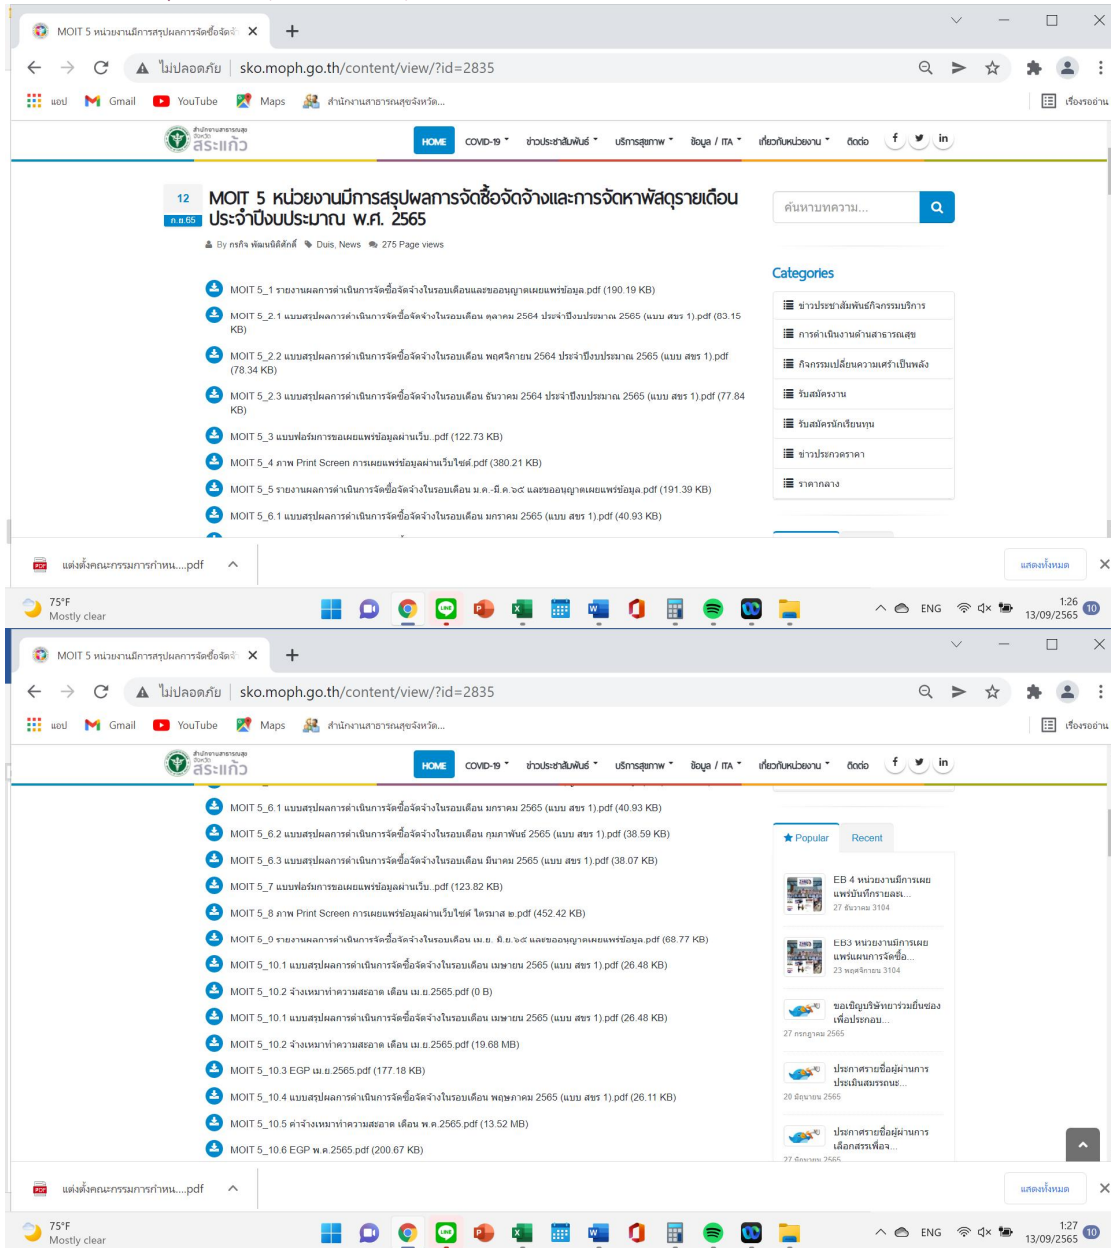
MOIT 5 หน่วยงานมีการสรุปผลการจัดซื้อจัด ×
+
ไม่ปลอดภัย | sko.moph.go.th/content/view/?id=2835
แอป Gmail YouTube Maps สำนักงานสาธารณสุขจังหวัด...
เรื่องรออ่าน
สำนักงานสาธารณสุข จังหวัด สระแก้ว
HOME COVID-19 ข่าวประชาสัมพันธ์ บริการสุขภาพ ข้อมูล / ITA เกี่ยวกับหน่วยงาน ติดต่อ

12 ก.ย.65
MOIT 5 หน่วยงานมีการสรุปผลการจัดซื้อจัดจ้างและการจัดหาพัสดุรายเดือน ประจำปีงบประมาณ พ.ศ. 2565
By กรกิจ พัฒนนิติศักดิ์ Duis, News 275 Page views

MOIT 5_1 รายงานผลการดำเนินการจัดซื้อจัดจ้างในรอบเดือนและขออนุญาตเผยแพร่ข้อมูล.pdf (190.19 KB)
MOIT 5_2.1 แบบสรุปผลการดำเนินการจัดซื้อจัดจ้างในรอบเดือน ตุลาคม 2564 ประจำปีงบประมาณ 2565 (แบบ สขร 1).pdf (83.15 KB)
MOIT 5_2.2 แบบสรุปผลการดำเนินการจัดซื้อจัดจ้างในรอบเดือน พฤศจิกายน 2564 ประจำปีงบประมาณ 2565 (แบบ สขร 1).pdf (78.34 KB)
MOIT 5_2.3 แบบสรุปผลการดำเนินการจัดซื้อจัดจ้างในรอบเดือน ธันวาคม 2564 ประจำปีงบประมาณ 2565 (แบบ สขร 1).pdf (77.84 KB)
MOIT 5_3 แบบฟอร์มการขอเผยแพร่ข้อมูลผ่านเว็บ..pdf (122.73 KB)
MOIT 5_4 ภาพ Print Screen การเผยแพร่ข้อมูลผ่านเว็บไซต์.pdf (380.21 KB)
MOIT 5_5 รายงานผลการดำเนินการจัดซื้อจัดจ้างในรอบเดือน ม.ค.-มี.ค.๖๕ และขออนุญาตเผยแพร่ข้อมูล.pdf (191.39 KB)
MOIT 5_6.1 แบบสรุปผลการดำเนินการจัดซื้อจัดจ้างในรอบเดือน มกราคม 2565 (แบบ สขร 1).pdf (40.93 KB)

ค้นหาบทความ...
Categories
ข่าวประชาสัมพันธ์กิจกรรมบริการ
การดำเนินงานด้านสาธารณสุข
กิจกรรมเปลี่ยนความเศร้าเป็นพลัง
รับสมัครงาน
รับสมัครนักเรียนทุน
ข่าวประกวดราคา
ราคากลาง

แต่งตั้งคณะกรรมการกำหน....pdf
แสดงทั้งหมด
75°F Mostly clear
ENG 1:26 13/09/2565 10

MOIT 5 หน่วยงานมีการสรุปผลการจัดซื้อจัด ×
+
ไม่ปลอดภัย | sko.moph.go.th/content/view/?id=2835
แอป Gmail YouTube Maps สำนักงานสาธารณสุขจังหวัด...
เรื่องรออ่าน
สำนักงานสาธารณสุข จังหวัด สระแก้ว
HOME COVID-19 ข่าวประชาสัมพันธ์ บริการสุขภาพ ข้อมูล / ITA เกี่ยวกับหน่วยงาน ติดต่อ

MOIT 5_6.1 แบบสรุปผลการดำเนินการจัดซื้อจัดจ้างในรอบเดือน มกราคม 2565 (แบบ สขร 1).pdf (40.93 KB)
MOIT 5_6.2 แบบสรุปผลการดำเนินการจัดซื้อจัดจ้างในรอบเดือน กุมภาพันธ์ 2565 (แบบ สขร 1).pdf (38.59 KB)
MOIT 5_6.3 แบบสรุปผลการดำเนินการจัดซื้อจัดจ้างในรอบเดือน มีนาคม 2565 (แบบ สขร 1).pdf (38.07 KB)
MOIT 5_7 แบบฟอร์มการขอเผยแพร่ข้อมูลผ่านเว็บ..pdf (123.82 KB)
MOIT 5_8 ภาพ Print Screen การเผยแพร่ข้อมูลผ่านเว็บไซต์ ไตรมาส ๒.pdf (452.42 KB)
MOIT 5_9 รายงานผลการดำเนินการจัดซื้อจัดจ้างในรอบเดือน เม.ย.-มิ.ย.๖๕ และขออนุญาตเผยแพร่ข้อมูล.pdf (68.77 KB)
MOIT 5_10.1 แบบสรุปผลการดำเนินการจัดซื้อจัดจ้างในรอบเดือน เมษายน 2565 (แบบ สขร 1).pdf (26.48 KB)
MOIT 5_10.2 จ้างเหมาทำความสะอาด เดือน เม.ย.2565.pdf (0 B)
MOIT 5_10.1 แบบสรุปผลการดำเนินการจัดซื้อจัดจ้างในรอบเดือน เมษายน 2565 (แบบ สขร 1).pdf (26.48 KB)
MOIT 5_10.2 จ้างเหมาทำความสะอาด เดือน เม.ย.2565.pdf (19.68 MB)
MOIT 5_10.3 EGP เม.ย.2565.pdf (177.18 KB)
MOIT 5_10.4 แบบสรุปผลการดำเนินการจัดซื้อจัดจ้างในรอบเดือน พฤษภาคม 2565 (แบบ สขร 1).pdf (26.11 KB)
MOIT 5_10.5 ค่าจ้างเหมาทำความสะอาด เดือน พ.ค.2565.pdf (13.52 MB)
MOIT 5_10.6 EGP พ.ค.2565.pdf (200.67 KB)

Popular Recent
EB 4 หน่วยงานมีการเผยแพร่บันทึกรายงานรายละ...
27 ธันวาคม 3104
EB3 หน่วยงานมีการเผยแพร่แผนการจัดซื้อ...
23 พฤศจิกายน 3104
ขอเชิญบริษัทยาร่วมยื่นซองเพื่อประกอบ...
27 กรกฎาคม 2565
ประกาศรายชื่อผู้ผ่านการประเมินสมรรถนะ...
20 มิถุนายน 2565
ประกาศรายชื่อผู้ผ่านการเลือกสรรเพื่อจ...
27 มิถุนายน 2565

แต่งตั้งคณะกรรมการกำหน....pdf
แสดงทั้งหมด
75°F Mostly clear
ENG 1:27 13/09/2565 10